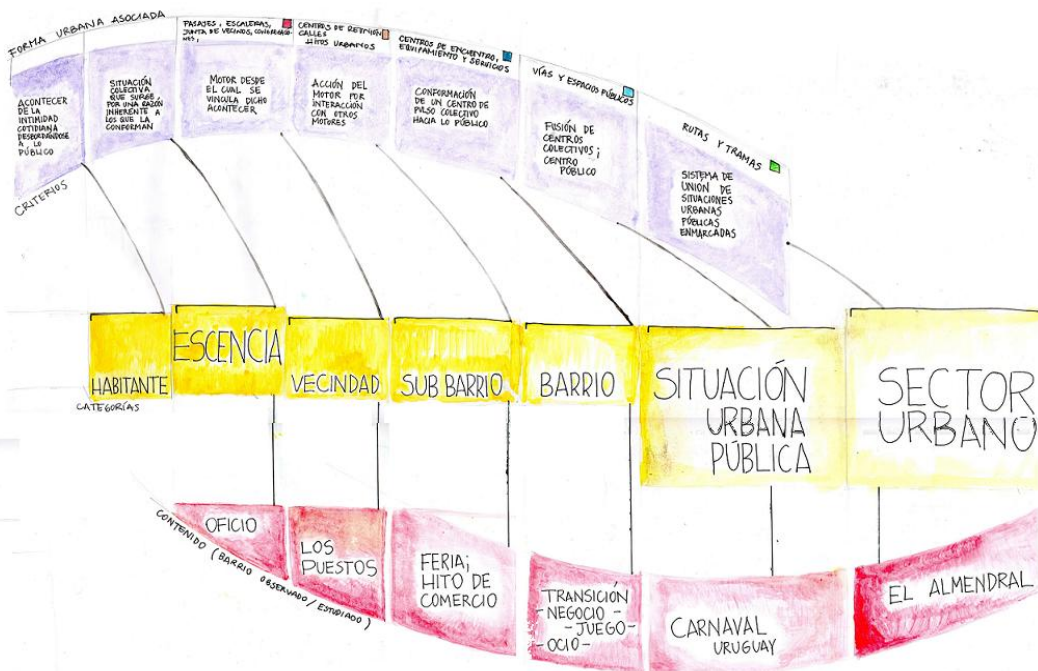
FORMA URBANA ASOCIADA

PASAJES, ESCALERAS, JUNTA DE VECINOS, CONVENIOS...

CENTROS DE REUNIÓN, CALLES, HITOS URBANOS

CENTROS DE ENCUENTRO, EQUIPAMIENTO Y SERVICIOS

VÍAS Y ESPACIOS PÚBLICOS

RUTAS Y TRAMAS

ACONTECER DE LA INTIMIDAD COTIDIANA DESBORDÁNDOSE A LO PÚBLICO

SITUACIÓN COLECTIVA QUE SURGE, POR UNA RAZÓN INHERENTE A LOS QUE LA CONFORMAN

MOTOR DESDE EL CUAL SE VINCULA DICHO ACONTECER

ACCIÓN DEL MOTOR POR INTERACCIÓN CON OTROS MOTORES

CONFORMACIÓN DE UN CENTRO DE PASO COLECTIVO HACIA LO PÚBLICO

FUSIÓN DE CENTROS COLECTIVOS; CENTRO PÚBLICO

SISTEMA DE UNIÓN DE SITUACIONES URBANAS PÚBLICAS ENMARCADAS

CRITERIOS

HABITANTE

ESCENCIA

VECINDAD

SUB BARRIO

BARRIO

SITUACIÓN URBANA PÚBLICA

SECTOR URBANO

CATEGORÍAS

CONTENIDO (BARRIO OBSERVADO / ESTUDIADO)

OFICIO

LOS PUESTOS

FERIA; HITO DE COMERCIO

TRANSICIÓN - NEGOCIO - - JUEGO - OCIO -

CARNAVAL URUGUAY

EL ALMENDRAL